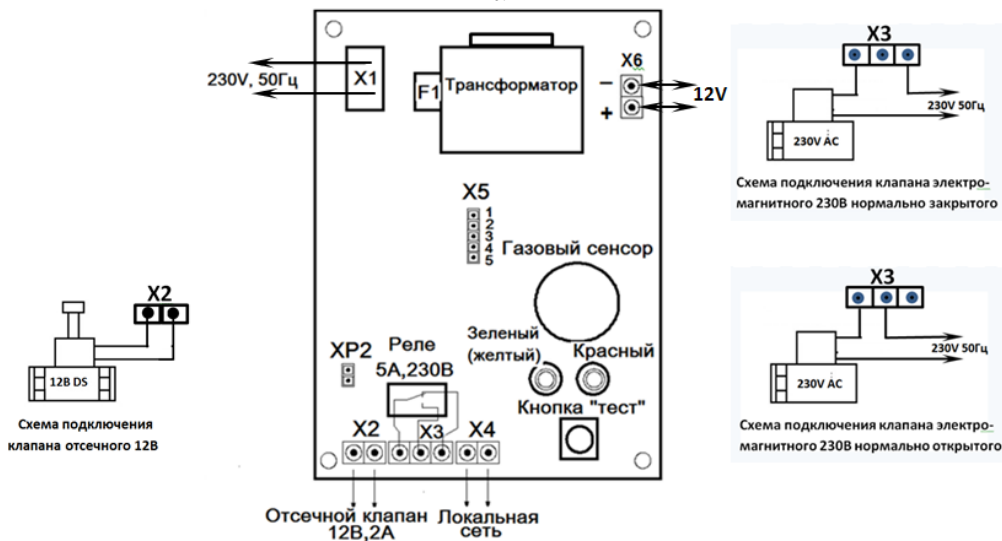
230V, 50Гц

X1

F1

Трансформатор

X6

−

+

12V

X5

1
2
3
4
5

Газовый сенсор

XP2

Реле
5A,230В

Зеленый
(желтый)

Красный

Кнопка "тест"

X2

X3

X4

Отсечной клапан
12В,2А

Локальная
сеть

X2

12В DS

Схема подключения клапана отсечного 12В

X3

230V AC

230V 50Гц

Схема подключения клапана электромагнитного 230В нормально закрытого

X3

230V AC

230V 50Гц

Схема подключения клапана электромагнитного 230В нормально открытого